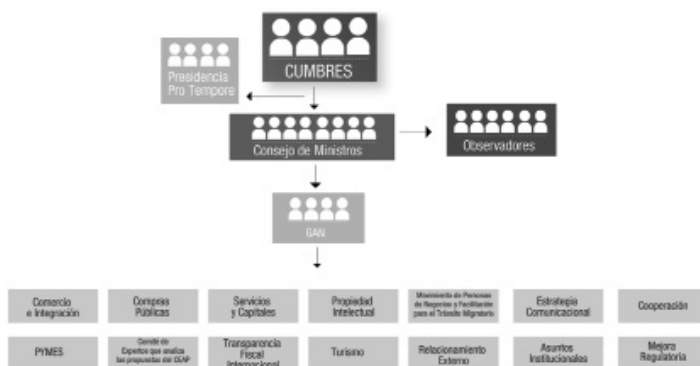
CUMBRES

Presidencia Pro Tempore

Consejo de Ministros

Observadores

GAN

Comercio e Integración

Compras Públicas

Servicios y Capitales

Propiedad Intelectual

Movimiento de Personas de Negocios y Facilitación para el Tránsito Migratorio

Estrategia Comunicacional

Cooperación

PYMES

Comité de Expertos que analiza las propuestas del CEAP

Transparencia Fiscal Internacional

Turismo

Relacionamiento Externo

Asuntos Institucionales

Mejora Regulatoria